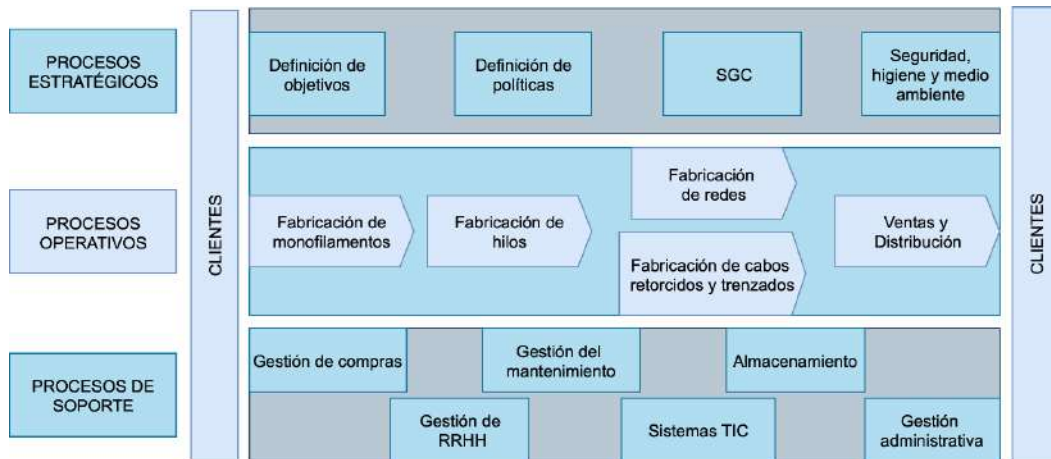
PROCESOS ESTRATÉGICOS

PROCESOS OPERATIVOS

PROCESOS DE SOPORTE

CLIENTES

Definición de objetivos

Definición de políticas

SGC

Seguridad, higiene y medio ambiente

Fabricación de monofilamentos

Fabricación de hilos

Fabricación de redes

Fabricación de cabos retorcidos y trenzados

Ventas y Distribución

Gestión de compras

Gestión del mantenimiento

Almacenamiento

Gestión de RRHH

Sistemas TIC

Gestión administrativa

CLIENTES